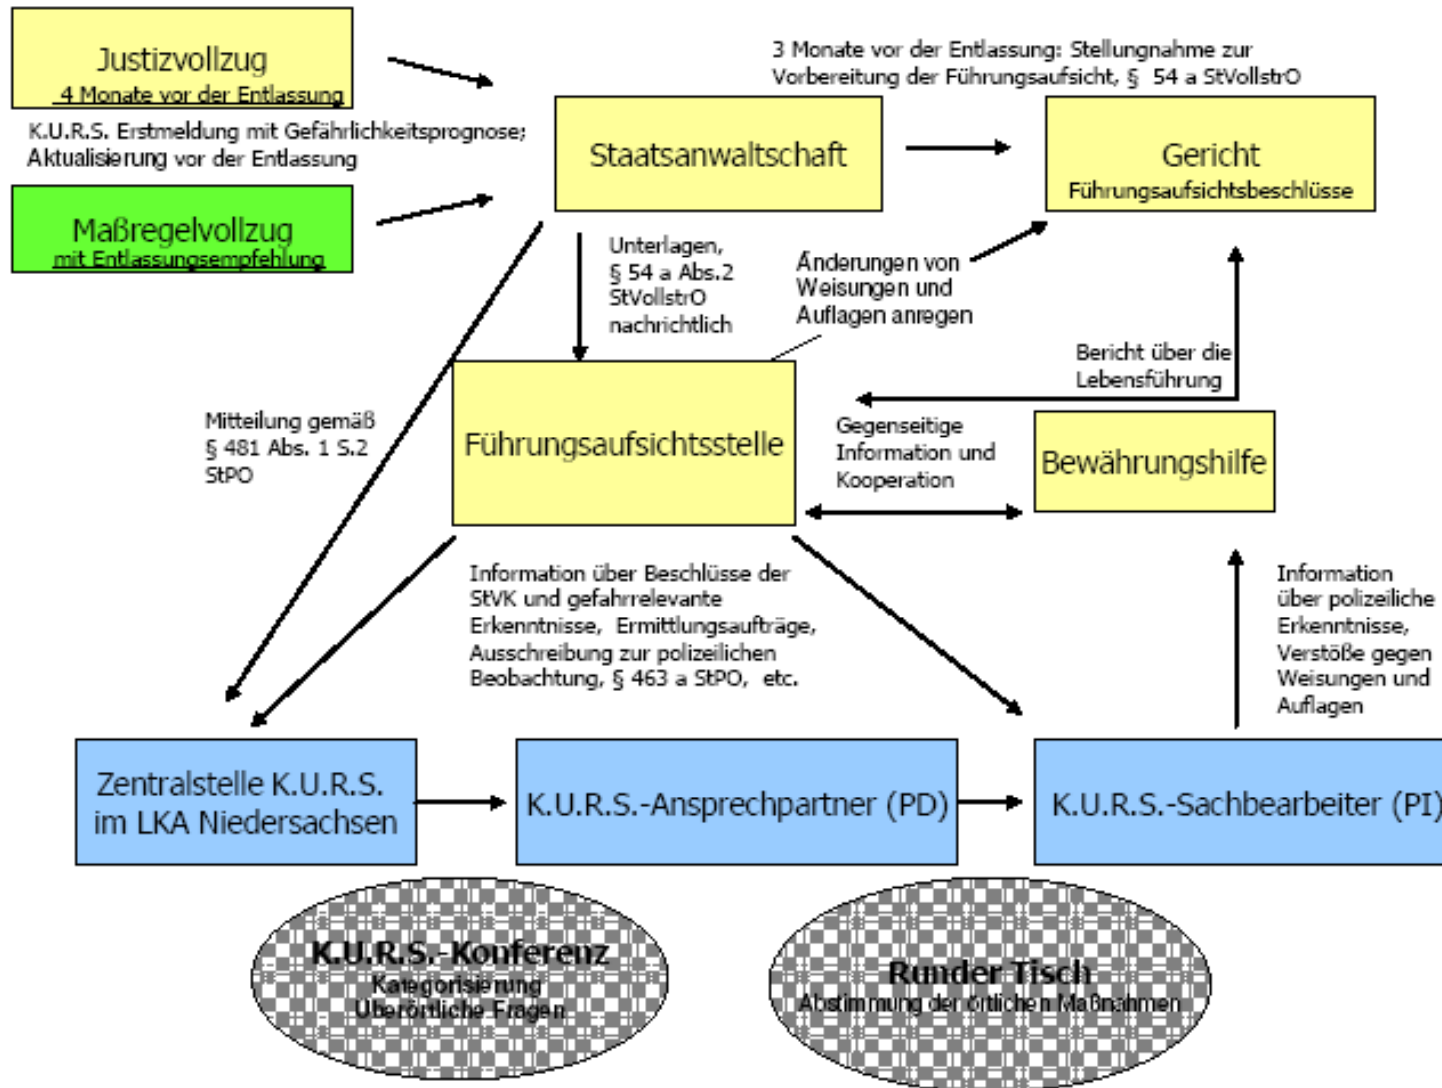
Justizvollzug
4 Monate vor der Entlassung

K.U.R.S. Erstmeldung mit Gefährlichkeitsprognose; Aktualisierung vor der Entlassung

Maßregelvollzug
mit Entlassungsempfehlung

3 Monate vor der Entlassung: Stellungnahme zur Vorbereitung der Führungsaufsicht, § 54 a StVollstrO

Staatsanwaltschaft

Gericht
Führungsaufsichtsbeschlüsse

Unterlagen, § 54 a Abs.2 StVollstrO nachrichtlich

Änderungen von Weisungen und Auflagen anregen

Bericht über die Lebensführung

Mitteilung gemäß § 481 Abs. 1 S.2 StPO

Führungsaufsichtsstelle

Gegenseitige Information und Kooperation

Bewährungshilfe

Information über Beschlüsse der StVK und gefahrrelevante Erkenntnisse, Ermittlungsaufträge, Ausschreibung zur polizeilichen Beobachtung, § 463 a StPO, etc.

Information über polizeiliche Erkenntnisse, Verstöße gegen Weisungen und Auflagen

Zentralstelle K.U.R.S. im LKA Niedersachsen

K.U.R.S.-Ansprechpartner (PD)

K.U.R.S.-Sachbearbeiter (PI)

K.U.R.S.-Konferenz
Kategorisierung
Überörtliche Fragen

Runder Tisch
Abstimmung der örtlichen Maßnahmen